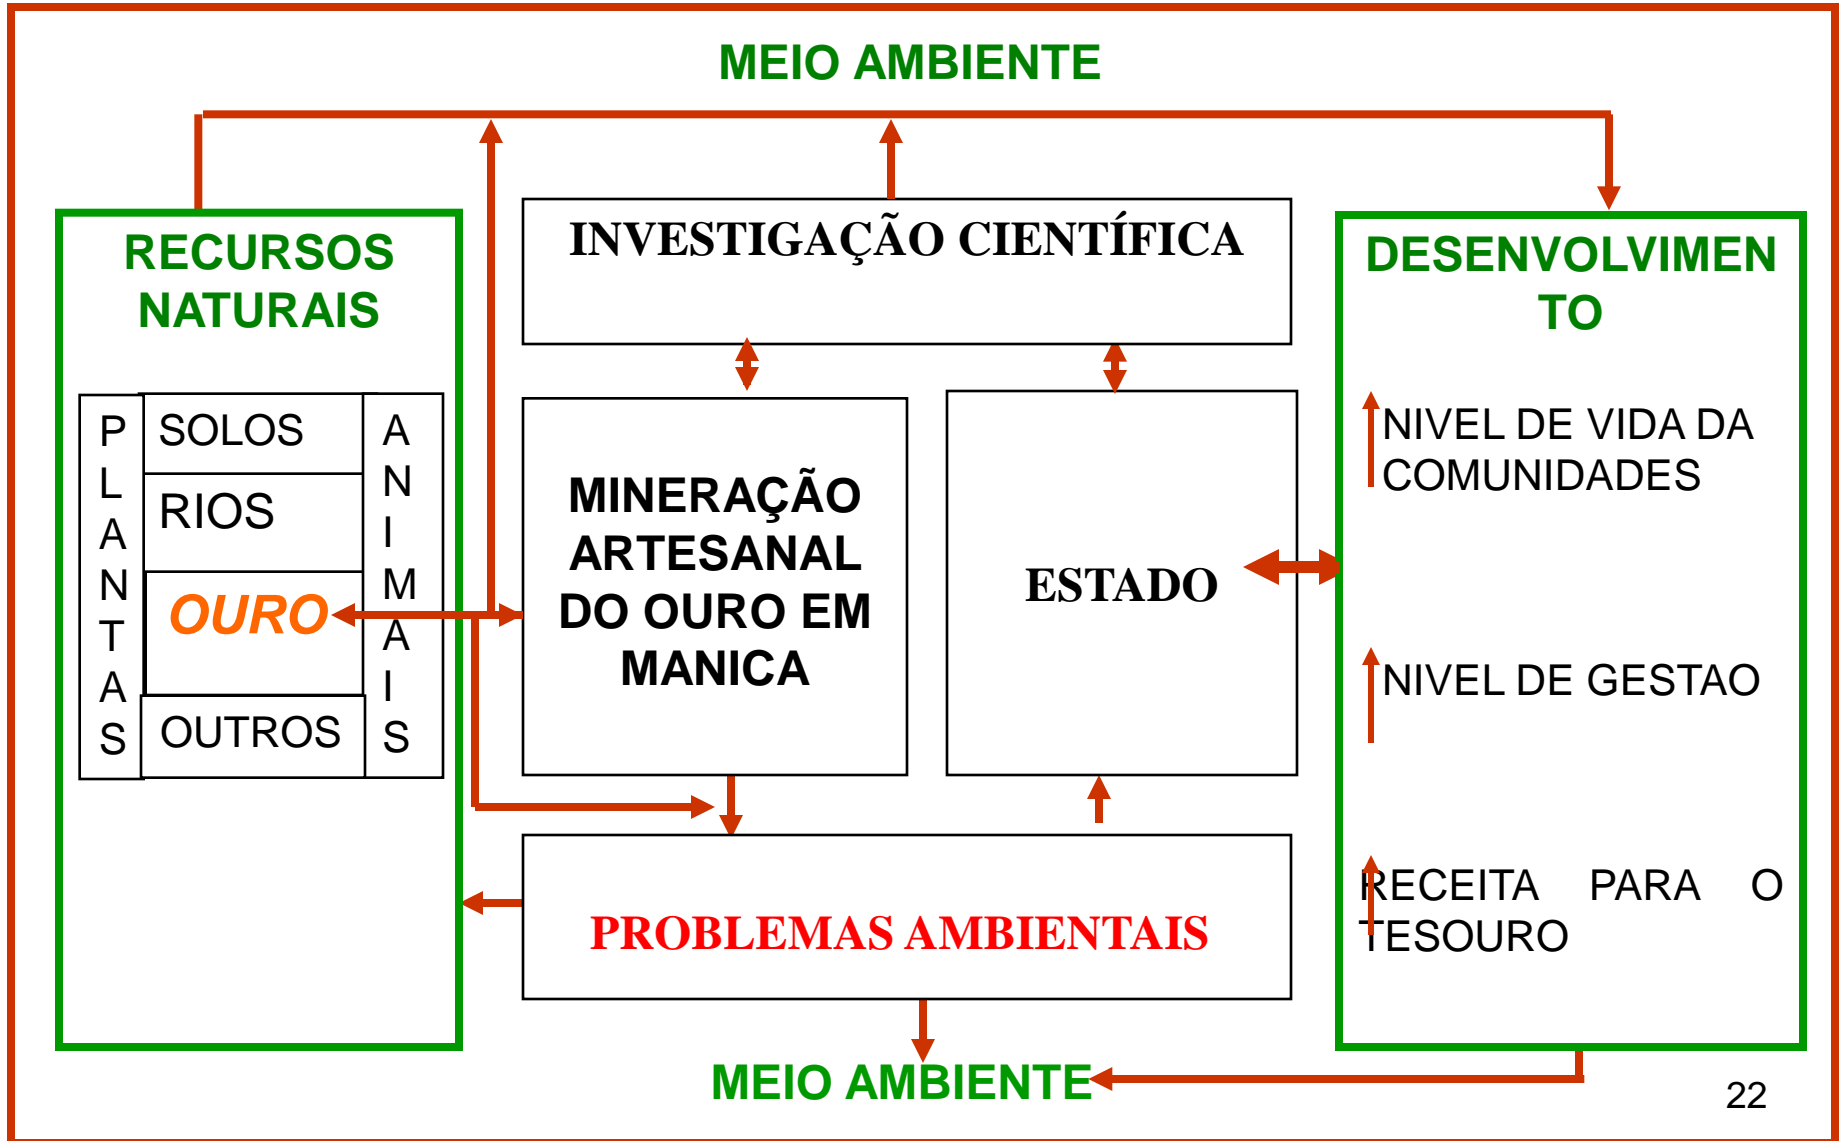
MEIO AMBIENTE

RECURSOS NATURAIS

P L A N T A S

SOLOS

RIOS

OURO

OUTROS

A N I M A I S

INVESTIGAÇÃO CIENTÍFICA

MINERAÇÃO ARTESANAL DO OURO EM MANICA

ESTADO

DESENVOLVIMENTO

NIVEL DE VIDA DA COMUNIDADES

NIVEL DE GESTAO

RECEITA PARA O TESOURO

PROBLEMAS AMBIENTAIS

MEIO AMBIENTE

22